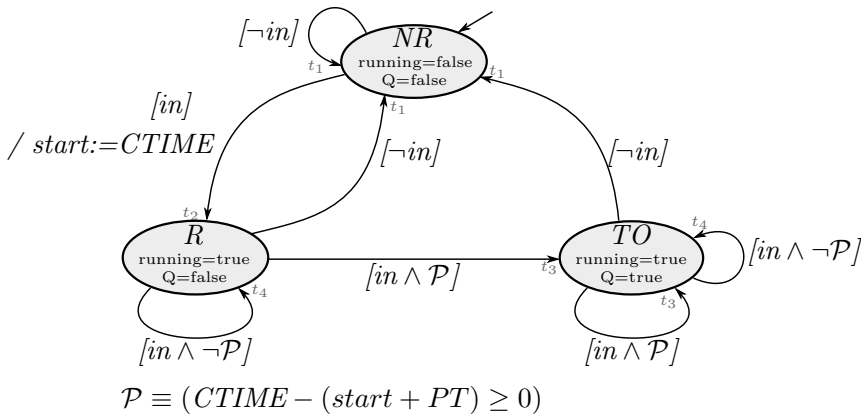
$[\neg in]$

$t_1$

$NR$
running=false
Q=false

$t_1$

$[in]$
$/ \ start{:=}CTIME$

$t_1$

$[\neg in]$

$[\neg in]$

$t_2$

$R$
running=true
Q=false

$t_4$

$[in \wedge \mathcal{P}]$

$t_3$

$TO$
running=true
Q=true

$t_4$

$[in \wedge \neg\mathcal{P}]$

$t_3$

$[in \wedge \neg\mathcal{P}]$

$[in \wedge \mathcal{P}]$

$\mathcal{P} \equiv (CTIME - (start + PT) \geq 0)$